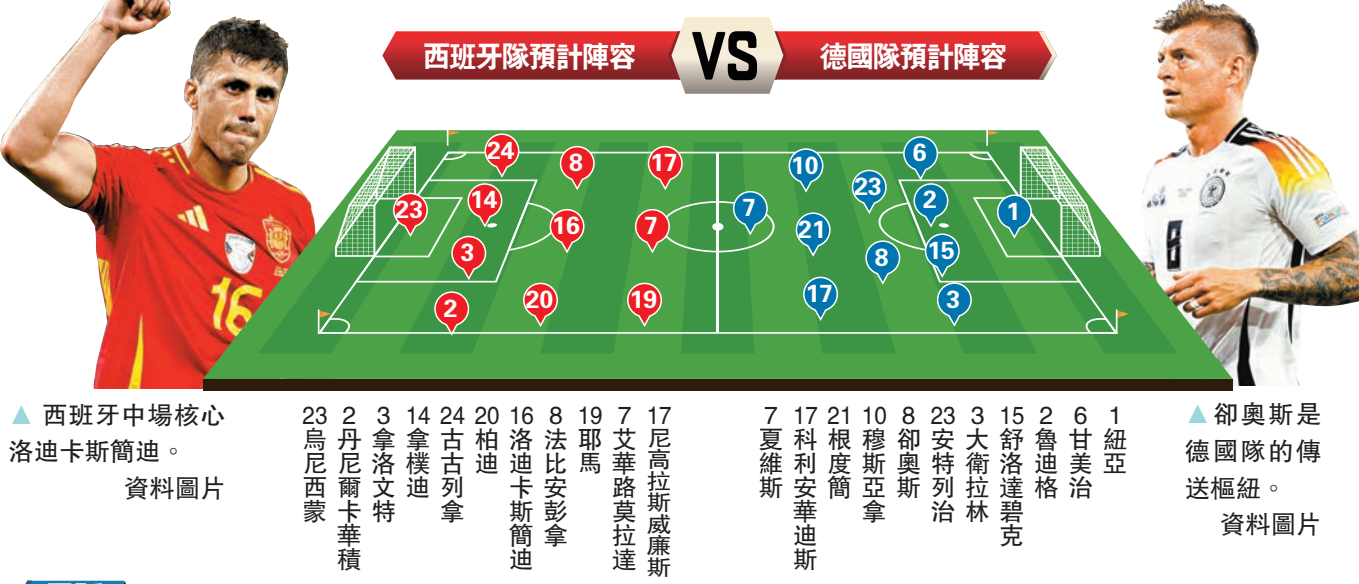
西班牙隊預計陣容 VS 德國隊預計陣容

24 8 17 14 23 16 7 3 2 20 19

10 6 23 2 7 1 21 15 8 17 3

▲ 西班牙中場核心洛迪卡斯簡迪。

資料圖片

23 烏尼西蒙
2 丹尼爾卡華積
3 拿洛文特
14 拿樸迪
24 古古列拿
20 柏迪
16 洛迪卡斯簡迪
8 法比安彭拿
19 耶馬
7 艾華路莫拉達
17 尼高拉斯威廉斯

7 夏維斯
17 科利安華迪斯
21 根度簡
10 穆斯亞拿
8 郤奧斯
23 安特列治
3 大衛拉林
15 舒洛達碧克
2 魯迪格
6 甘美治
1 紐亞

▲ 郤奧斯是德國隊的傳送樞紐。

資料圖片